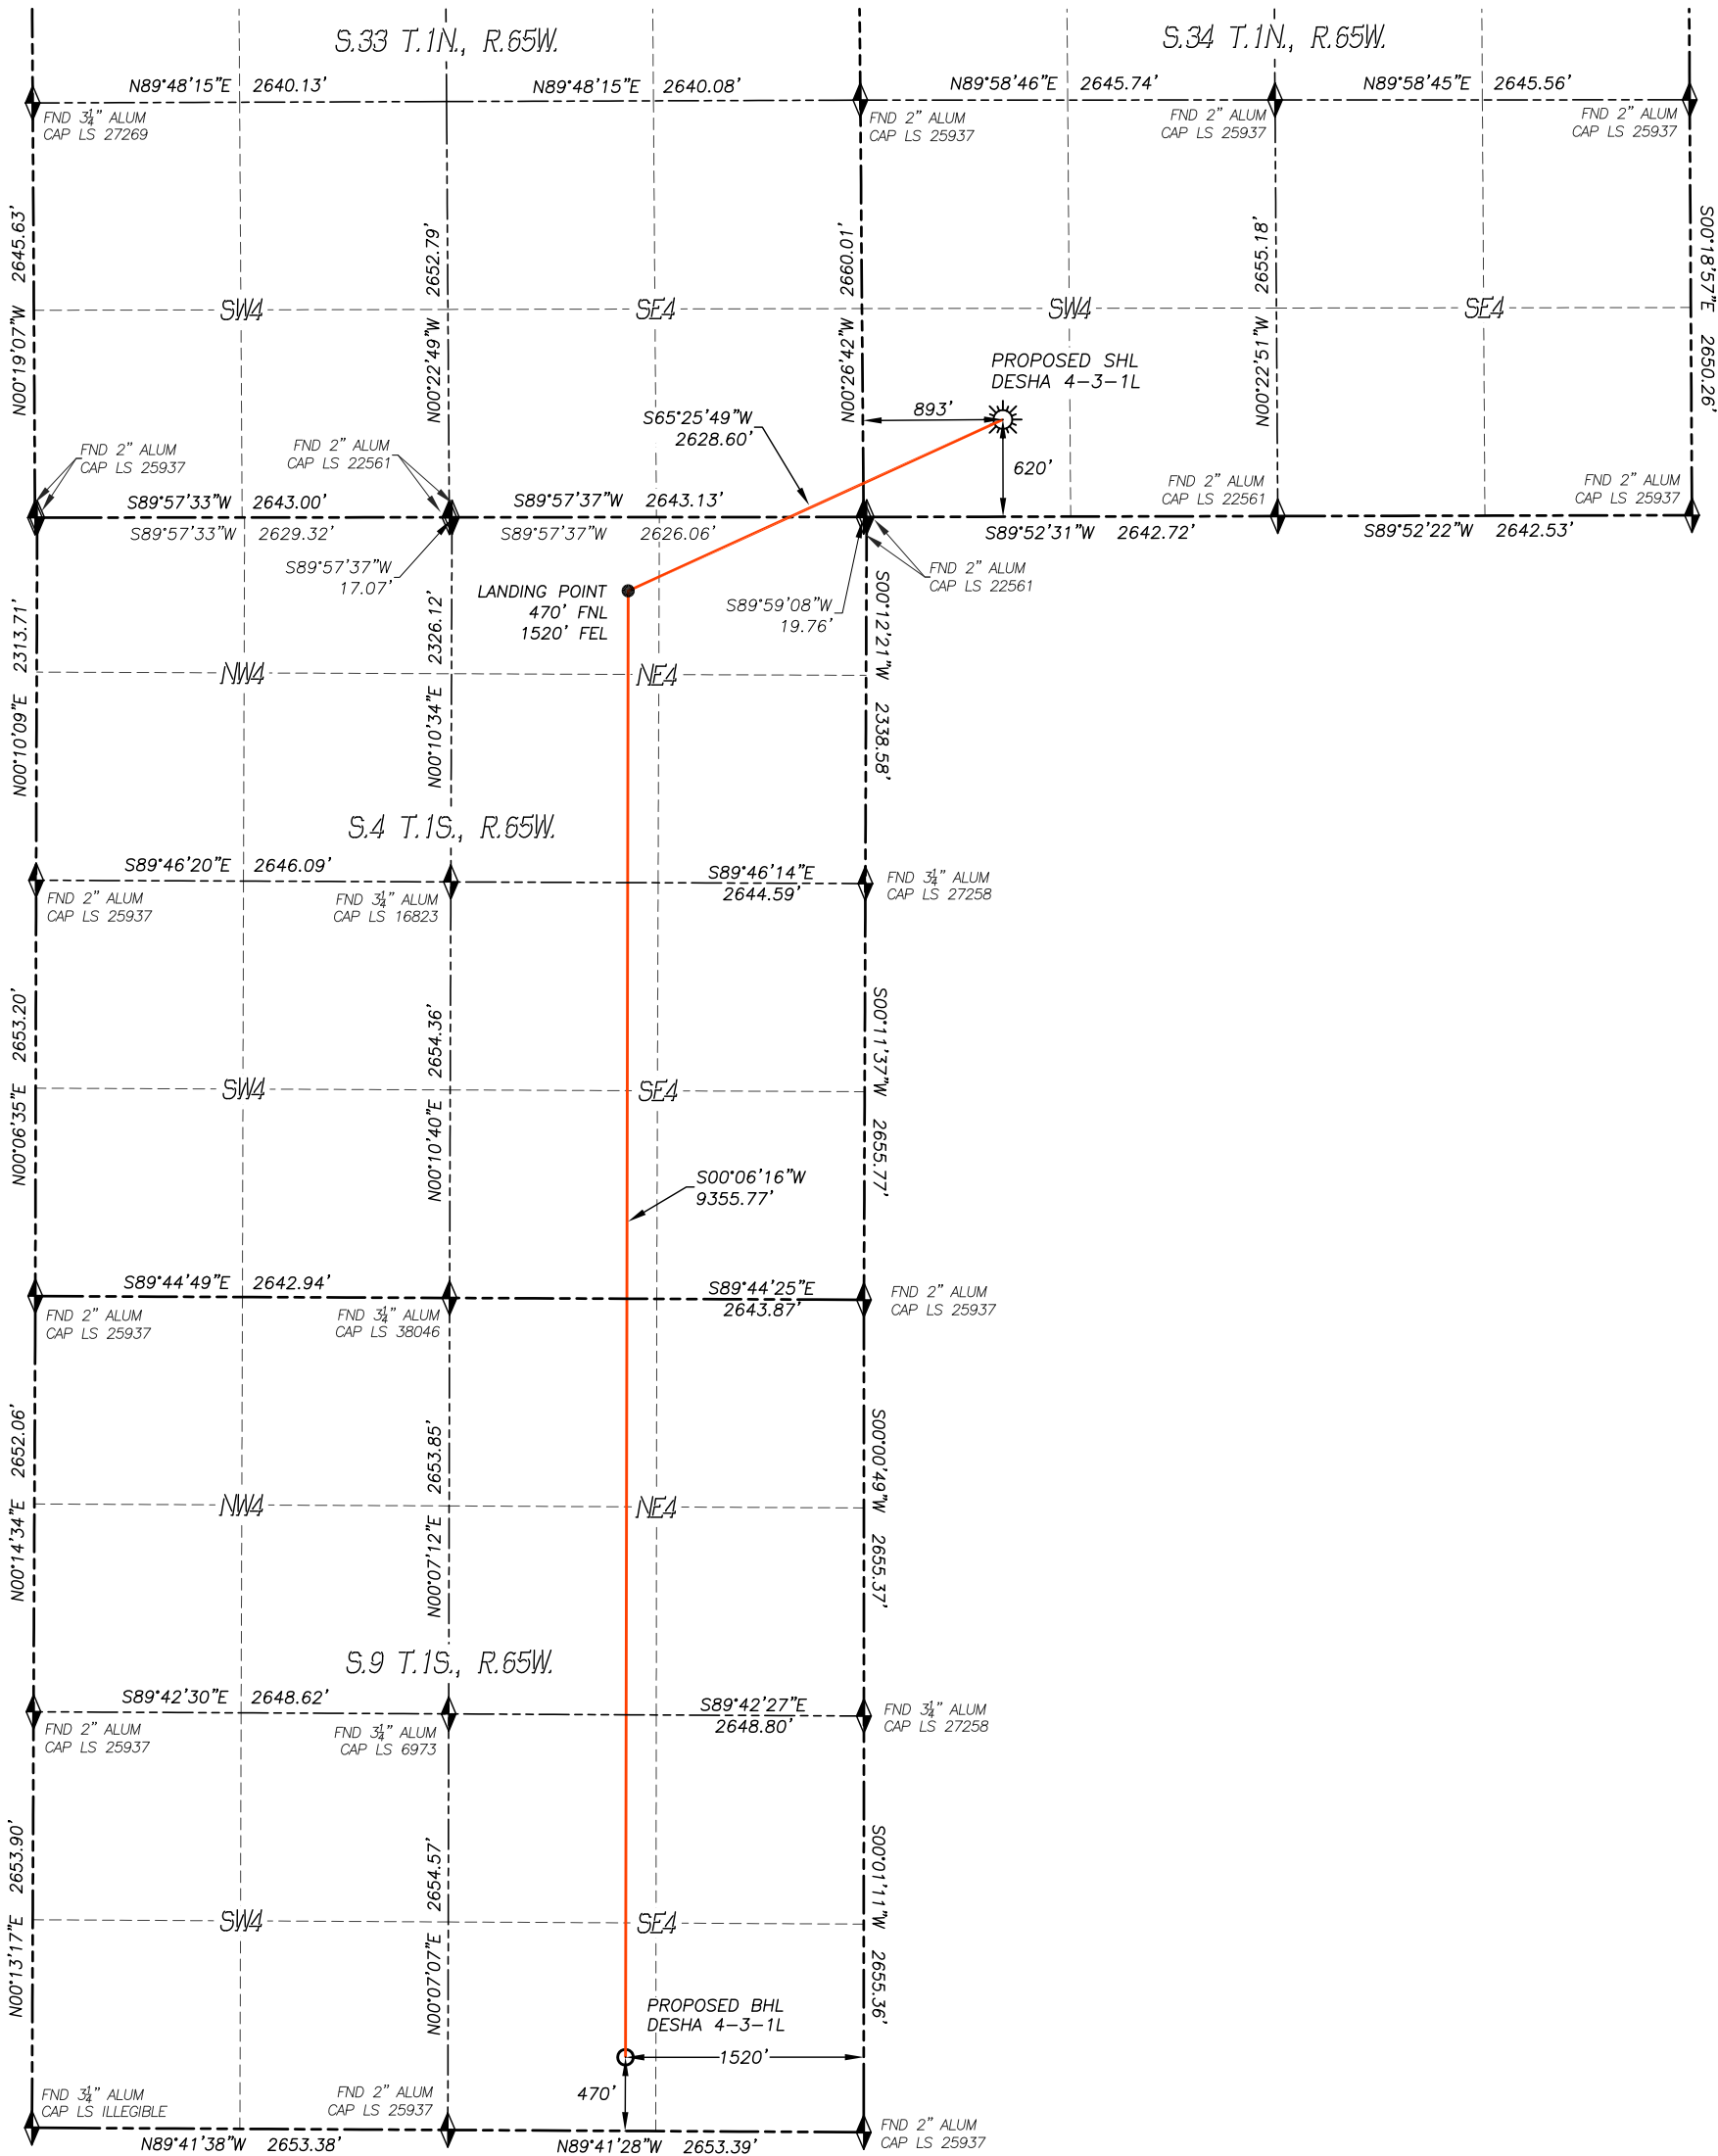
S.33 T.1N., R.65W.

S.34 T.1N., R.65W.

N89°48'15"E 2640.13'

N89°48'15"E 2640.08'

N89°58'46"E 2645.74'

N89°58'45"E 2645.56'

FND $3\frac{1}{4}$" ALUM CAP LS 27269

FND 2" ALUM CAP LS 25937

FND 2" ALUM CAP LS 25937

FND 2" ALUM CAP LS 25937

N00°19'07"W 2645.63'

N00°22'49"W 2652.79'

N00°26'42"W 2660.01'

N00°22'51"W 2655.18'

S00°18'57"E 2650.26'

SW4

SE4

SW4

SE4

PROPOSED SHL DESHA 4-3-1L

893'

620'

S65°25'49"W 2628.60'

FND 2" ALUM CAP LS 25937

FND 2" ALUM CAP LS 22561

S89°57'33"W 2643.00'

S89°57'37"W 2643.13'

S89°57'33"W 2629.32'

S89°57'37"W 2626.06'

S89°52'31"W 2642.72'

S89°52'22"W 2642.53'

FND 2" ALUM CAP LS 22561

FND 2" ALUM CAP LS 25937

S89°57'37"W 17.07'

LANDING POINT 470' FNL 1520' FEL

S89°59'08"W 19.76'

FND 2" ALUM CAP LS 22561

N00°10'09"E 2313.71'

N00°10'34"E 2326.12'

S00°12'21"W 2338.58'

NW4

NE4

S.4 T.1S., R.65W.

S89°46'20"E 2646.09'

S89°46'14"E 2644.59'

FND 2" ALUM CAP LS 25937

FND $3\frac{1}{4}$" ALUM CAP LS 16823

FND $3\frac{1}{4}$" ALUM CAP LS 27258

N00°06'35"E 2653.20'

N00°10'40"E 2654.36'

S00°11'37"W 2655.77'

SW4

SE4

S00°06'16"W 9355.77'

S89°44'49"E 2642.94'

S89°44'25"E 2643.87'

FND 2" ALUM CAP LS 25937

FND $3\frac{1}{4}$" ALUM CAP LS 38046

FND 2" ALUM CAP LS 25937

N00°14'34"E 2652.06'

N00°07'12"E 2653.85'

S00°00'49"W 2655.37'

NW4

NE4

S.9 T.1S., R.65W.

S89°42'30"E 2648.62'

S89°42'27"E 2648.80'

FND 2" ALUM CAP LS 25937

FND $3\frac{1}{4}$" ALUM CAP LS 6973

FND $3\frac{1}{4}$" ALUM CAP LS 27258

N00°13'17"E 2653.90'

N00°07'07"E 2654.57'

S00°01'11"W 2655.36'

SW4

SE4

PROPOSED BHL DESHA 4-3-1L

1520'

470'

FND $3\frac{1}{4}$" ALUM CAP LS ILLEGIBLE

FND 2" ALUM CAP LS 25937

FND 2" ALUM CAP LS 25937

N89°41'38"W 2653.38'

N89°41'28"W 2653.39'